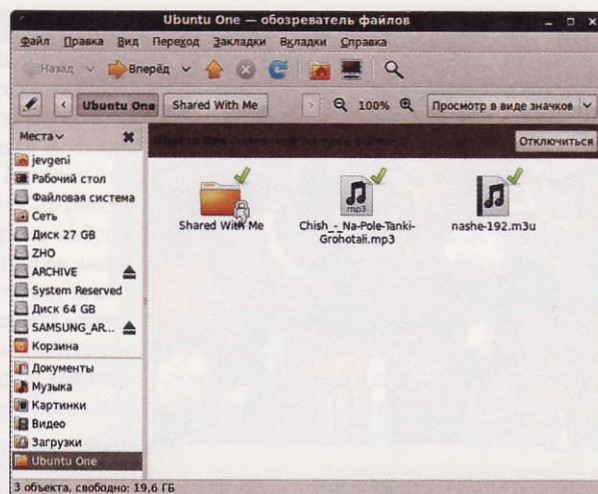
Ubuntu One — обозреватель файлов

Файл Правка Вид Переход Закладки Вкладки Справка

Назад Вперёд

Ubuntu One Shared With Me

100%

Просмотр в виде значков

Места

jevgeni
Рабочий стол
Файловая система
Сеть
Диск 27 GB
ZHO
ARCHIVE
System Reserved
Диск 64 GB
SAMSUNG_AR...
Корзина
Документы
Музыка
Картинки
Видео
Загрузки
Ubuntu One

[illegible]

Отключиться

Shared With Me

mp3

Chish_-_Na-Pole-Tanki-Grohotali.mp3

nashe-192.m3u

3 объекта, свободно: 19,6 ГБ